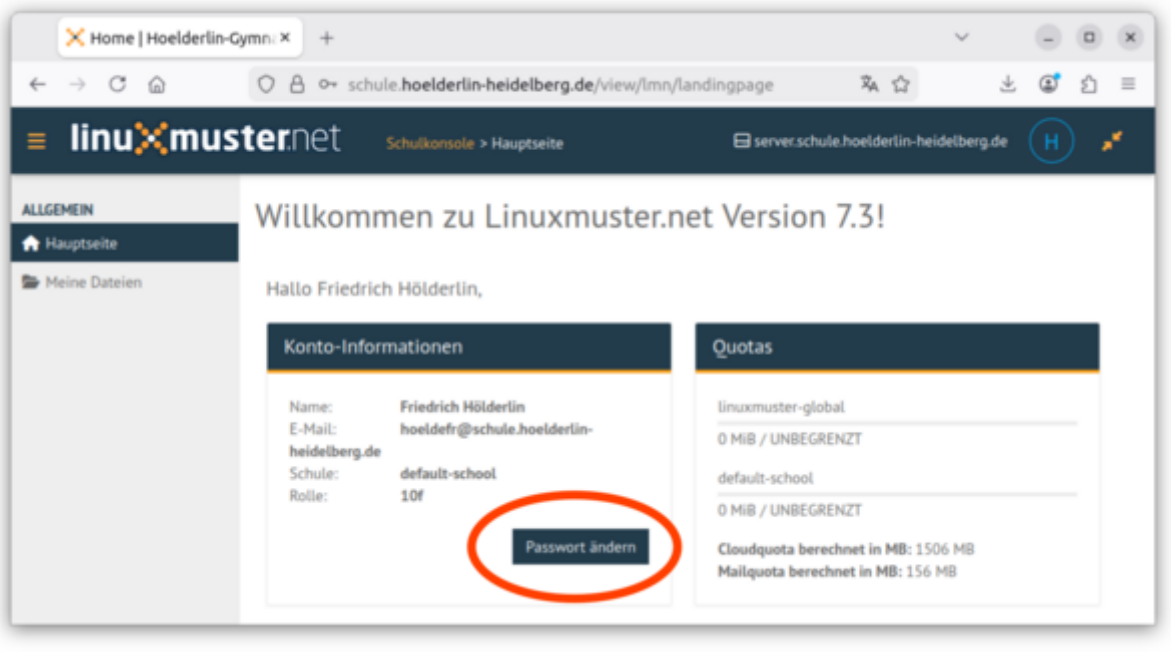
Home | Hoelderlin-Gymn ×
+

schule.hoelderlin-heidelberg.de/view/lmn/landingpage

linuxmuster.net
Schulkonsole > Hauptseite
server.schule.hoelderlin-heidelberg.de
H

ALLGEMEIN
Hauptseite
Meine Dateien

Willkommen zu Linuxmuster.net Version 7.3!

Hallo Friedrich Hölderlin,

Konto-Informationen

Name: Friedrich Hölderlin
E-Mail: hoeldefr@schule.hoelderlin-heidelberg.de
Schule: default-school
Rolle: 10f

Passwort ändern

Quotas

linuxmuster-global
0 MiB / UNBEGRENZT
default-school
0 MiB / UNBEGRENZT
Cloudquota berechnet in MB: 1506 MB
Mailquota berechnet in MB: 156 MB